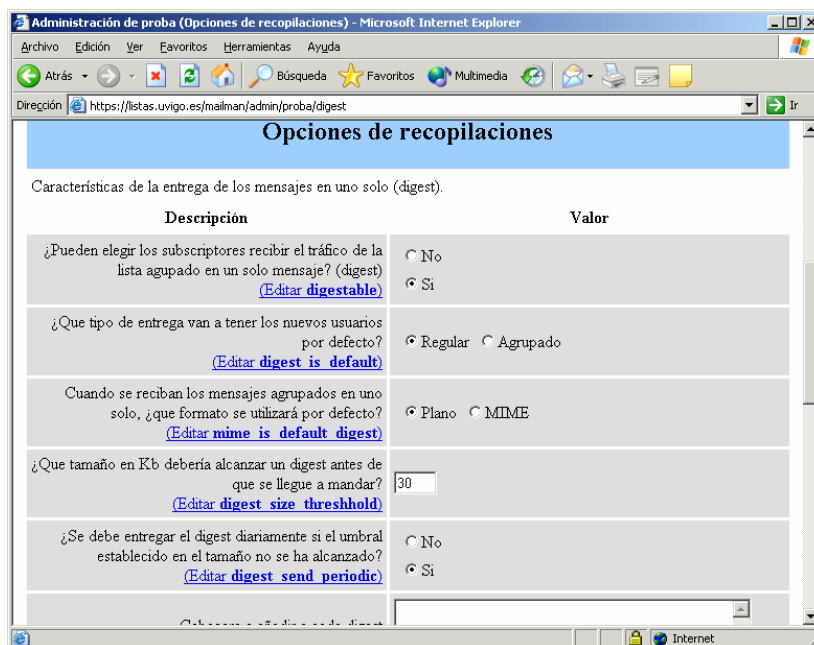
Administración de proba (Opciones de recopilaciones) - Microsoft Internet Explorer

Archivo Edición Ver Favoritos Herramientas Ayuda

Atrás Búsqueda Favoritos Multimedia

Dirección https://listas.uvigo.es/mailman/admin/proba/digest Ir

Opciones de recopilaciones

Características de la entrega de los mensajes en uno solo (digest).

| Descripción | Valor |
|---|---|
| ¿Pueden elegir los subscriptores recibir el tráfico de la lista agupado en un solo mensaje? (digest) (Editar digestable) | No Si |
| ¿Que tipo de entrega van a tener los nuevos usuarios por defecto? (Editar digest_is_default) | Regular Agrupado |
| Cuando se reciban los mensajes agrupados en uno solo, ¿que formato se utilizará por defecto? (Editar mime_is_default_digest) | Plano MIME |
| ¿Que tamaño en Kb debería alcanzar un digest antes de que se llegue a mandar? (Editar digest_size_threshhold) | 30 |
| ¿Se debe entregar el digest diariamente si el umbral establecido en el tamaño no se ha alcanzado? (Editar digest_send_periodic) | No Si |
| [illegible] | |

Internet